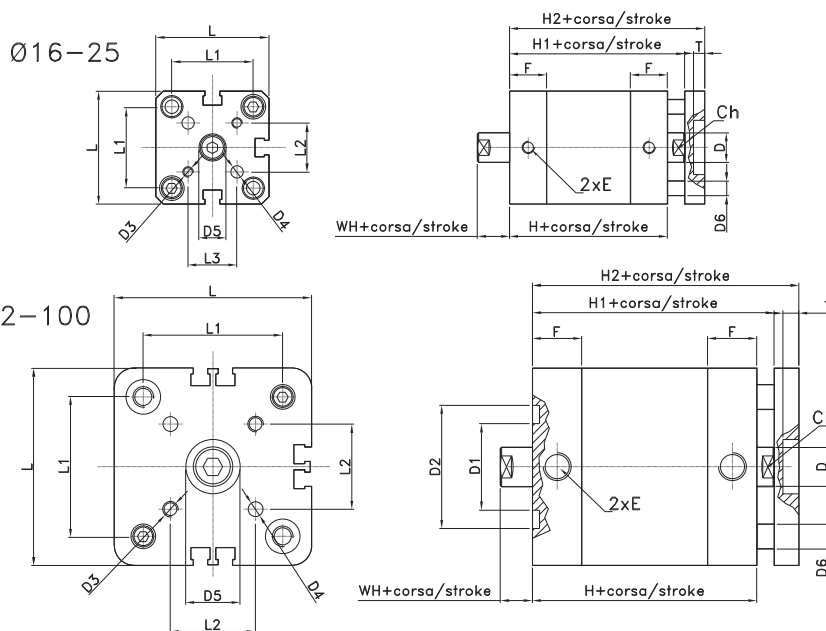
Ø16-25

L

L1

L

L1

L2

D3

D5

D4

L3

H2+corsa/stroke

H1+corsa/stroke

T

F

F

Ch

D

2xE

WH+corsa/stroke

H+corsa/stroke

D6

2-100

L

L1

L

L1

L2

D3

D5

D4

L2

H2+corsa/stroke

H1+corsa/stroke

F

F

C

D2

D1

D

2xE

WH+corsa/stroke

H+corsa/stroke

D6